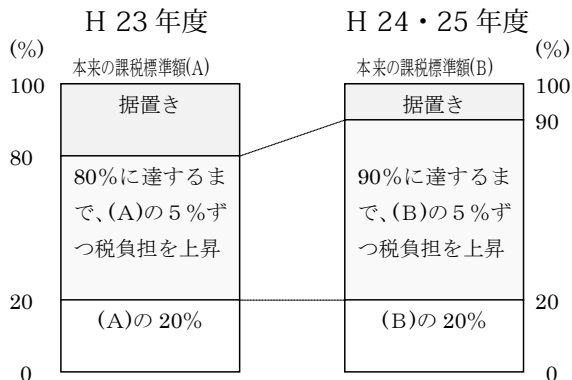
H 23 年度

H 24・25 年度

(%)

本来の課税標準額(A)

100

据置き

80

80%に達するまで、(A)の５%ずつ税負担を上昇

20

(A)の 20%

0

本来の課税標準額(B)

(%)

100

据置き

90

90%に達するまで、(B)の５%ずつ税負担を上昇

20

(B)の 20%

0